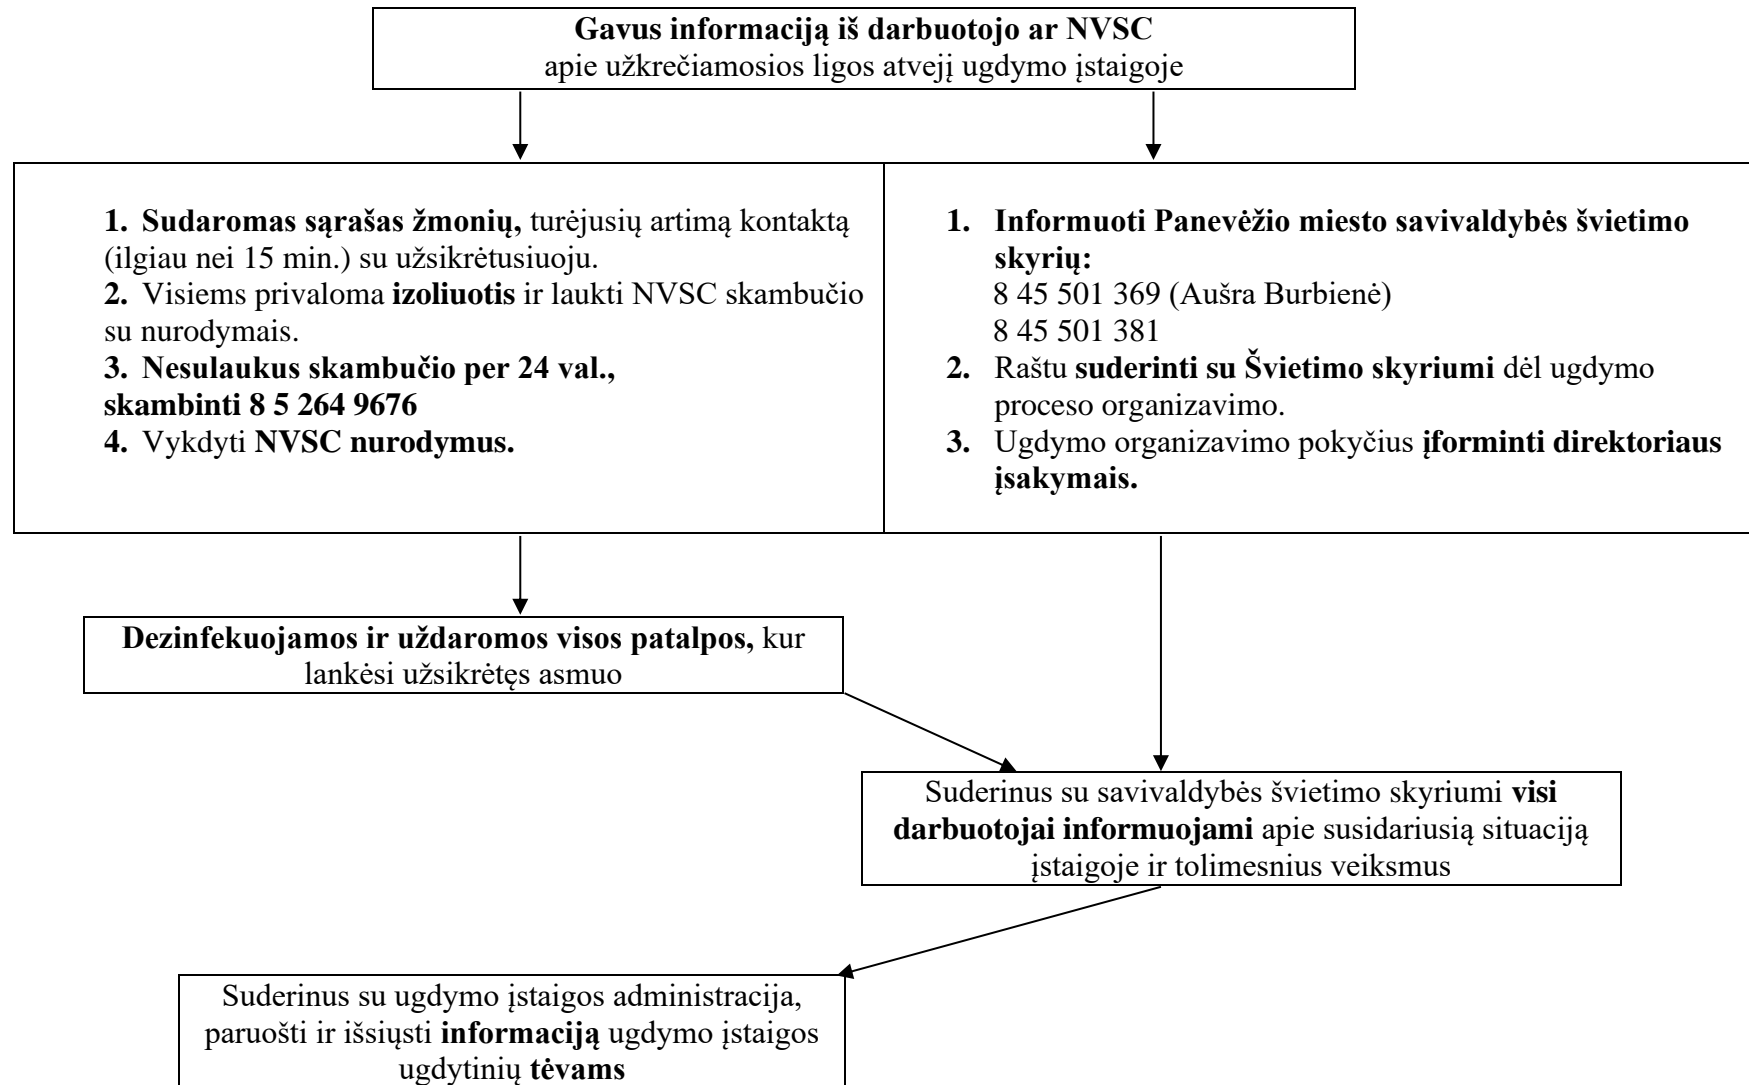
Gavus informaciją iš darbuotojo ar NVSC
apie užkrečiamosios ligos atvejį ugdymo įstaigoje

1. Sudaromas sąrašas žmonių, turėjusių artimą kontaktą (ilgiau nei 15 min.) su užsikrėtusiuoju.
2. Visiems privaloma izoliuotis ir laukti NVSC skambučio su nurodymais.
3. Nesulaukus skambučio per 24 val., skambinti 8 5 264 9676
4. Vykdyti NVSC nurodymus.

1. Informuoti Panevėžio miesto savivaldybės švietimo skyrių:
8 45 501 369 (Aušra Burbienė)
8 45 501 381
2. Raštu suderinti su Švietimo skyriumi dėl ugdymo proceso organizavimo.
3. Ugdymo organizavimo pokyčius įforminti direktoriaus įsakymais.

Dezinfekuojamos ir uždaromos visos patalpos, kur lankėsi užsikrėtęs asmuo

Suderinus su savivaldybės švietimo skyriumi visi darbuotojai informuojami apie susidariusią situaciją įstaigoje ir tolimesnius veiksmus

Suderinus su ugdymo įstaigos administracija, paruošti ir išsiųsti informaciją ugdymo įstaigos ugdytinių tėvams